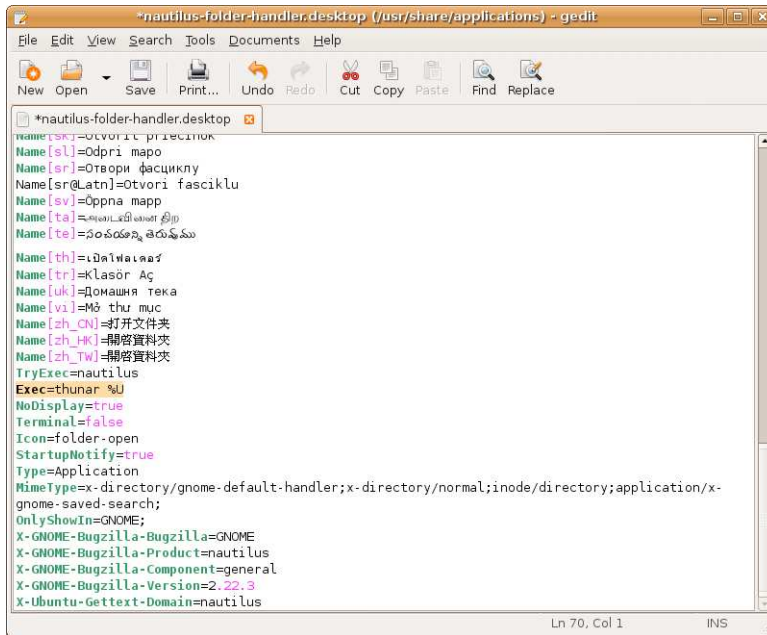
*nautilus-folder-handler.desktop (/usr/share/applications) - gedit

File Edit View Search Tools Documents Help

New Open Save Print... Undo Redo Cut Copy Paste Find Replace

*nautilus-folder-handler.desktop

Name[sk]=Otvoriť priečinok
Name[sl]=Odpri mapo
Name[sr]=Отвори фасциклу
Name[sr@Latn]=Otvori fasciklu
Name[sv]=Öppna mapp
Name[ta]=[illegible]
Name[te]=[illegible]
Name[th]=เปิดโฟลเดอร์
Name[tr]=Klasör Aç
Name[uk]=Домашня тека
Name[vi]=Mở thư mục
Name[zh_CN]=打开文件夹
Name[zh_HK]=開啓資料夾
Name[zh_TW]=開啓資料夾
TryExec=nautilus
Exec=thunar %U
NoDisplay=true
Terminal=false
Icon=folder-open
StartupNotify=true
Type=Application
MimeType=x-directory/gnome-default-handler;x-directory/normal;inode/directory;application/x-gnome-saved-search;
OnlyShowIn=GNOME;
X-GNOME-Bugzilla-Bugzilla=GNOME
X-GNOME-Bugzilla-Product=nautilus
X-GNOME-Bugzilla-Component=general
X-GNOME-Bugzilla-Version=2.22.3
X-Ubuntu-Gettext-Domain=nautilus

Ln 70, Col 1 INS